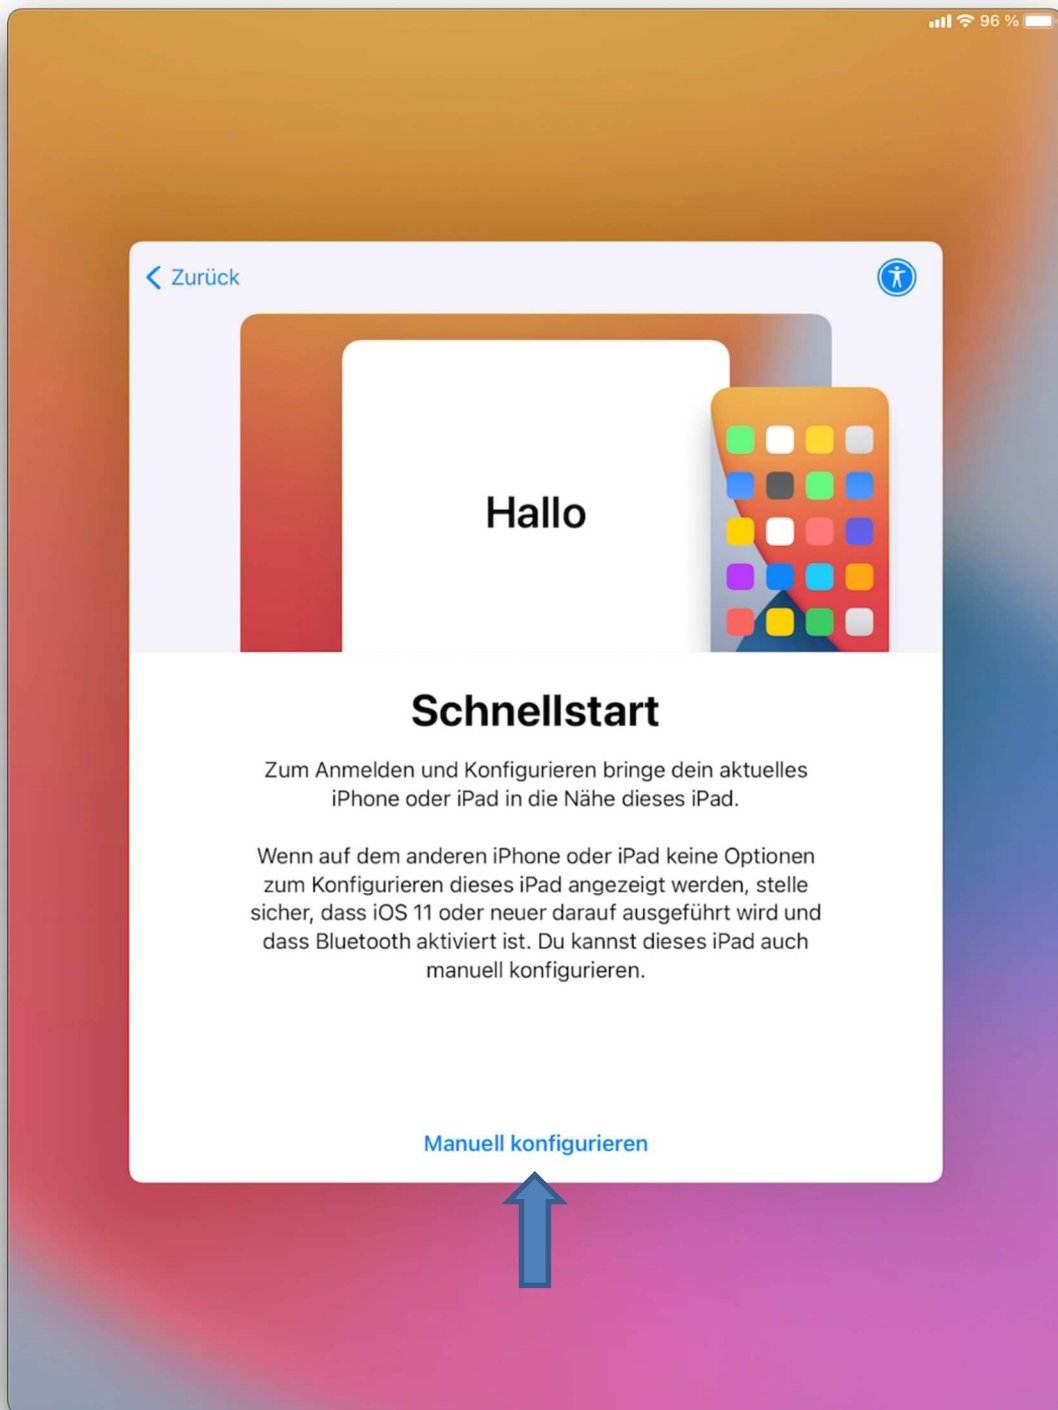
96 %

Zurück

Hallo

Schnellstart

Zum Anmelden und Konfigurieren bringe dein aktuelles iPhone oder iPad in die Nähe dieses iPad.

Wenn auf dem anderen iPhone oder iPad keine Optionen zum Konfigurieren dieses iPad angezeigt werden, stelle sicher, dass iOS 11 oder neuer darauf ausgeführt wird und dass Bluetooth aktiviert ist. Du kannst dieses iPad auch manuell konfigurieren.

Manuell konfigurieren